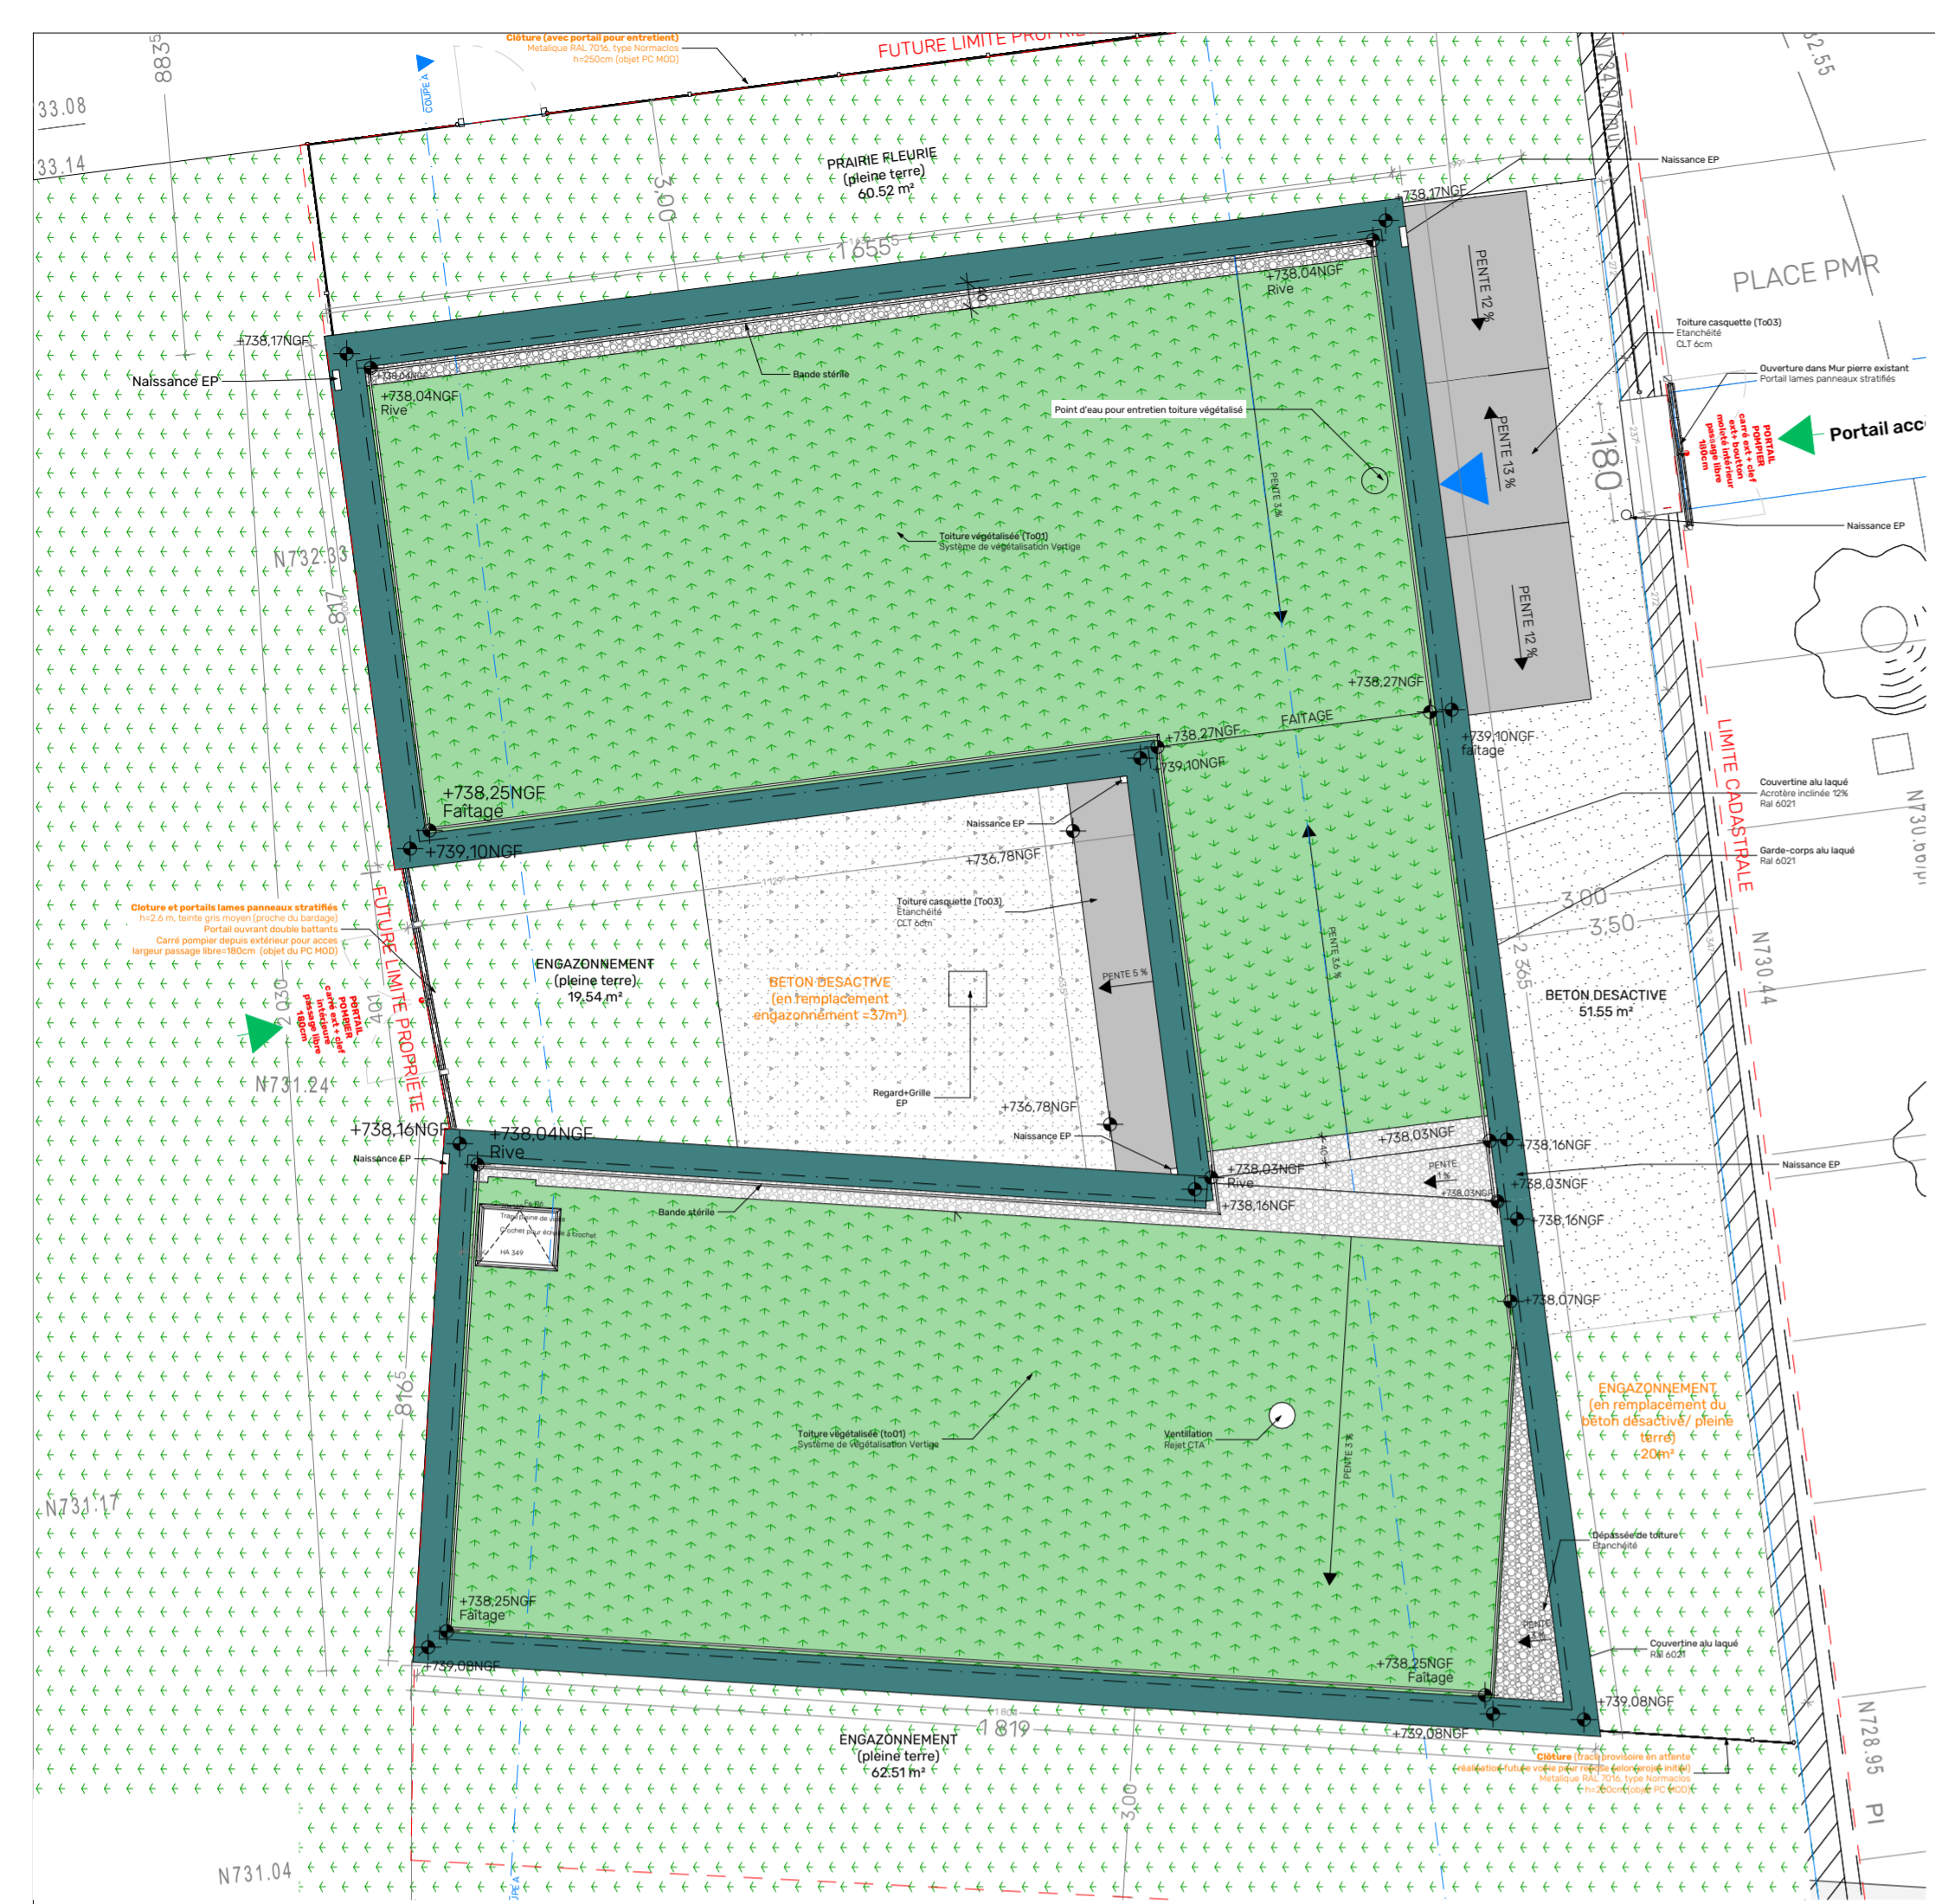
Clôture (avec portail pour entretient)
Metalique RAL 7016, type Normaclos
h=250cm (objet PC MOD)

FUTURE LIMITE PROPRIETE

COUPE A

8835

33.08

33.14

PRAIRIE FLEURIE
(pleine terre)
60.52 m²

3.00

1655

+738,17NGF

Naissance EP

PLACE PMR

PENTE 12 %

+738,04NGF
Rive

+738,17NGF

Naissance EP

+738,04NGF
Rive

Bande stérile

Toiture casquette (To03)
Etanchéité
CLT 6cm

Ouverture dans Mur pierre existant
Portail lames panneaux stratifiés

Point d'eau pour entretien toiture végétalisé

PENTE 13 %

180

PORTAIL POMPIER carré ext + clef extérieur poignée intérieure passage libre 180cm

Portail acc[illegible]

Naissance EP

Toiture végétalisée (To01)
Système de végétalisation Vertige

PENTE 3 %

N732.33

817

PENTE 12 %

+738,27NGF

FAITAGE

+738,27NGF

+739,10NGF
faîtage

+739,10NGF

+738,25NGF
Faîtage

+739,10NGF

Naissance EP

+736,78NGF

Couvertine alu laqué
Acrotère inclinée 12%
Ral 6021

Garde-corps alu laqué
Ral 6021

N730.60

LIMITE CADASTRALE

Cloture et portails lames panneaux stratifiés
h=2,6 m, teinte gris moyen (proche du bardage)
Portail ouvrant double battants
Carré pompier depuis extérieur pour accès
largeur passage libre=180cm (objet du PC MOD)

FUTURE LIMITE PROPRIETE

Toiture casquette (To03)
Etanchéité
CLT 6cm

3.00

3.50

ENGAZONNEMENT
(pleine terre)
19.54 m²

BETON DESACTIVE
(en remplacement
engazonnement =37m²)

PENTE 5 %

PENTE 3.5 %

2 365

BETON DESACTIVE
51.55 m²

N730.44

2030

PORTAIL POMPIER carré ext + clef intérieure passage libre 180cm

401

N731.24

Regard+Grille
EP

+736,78NGF

+738,16NGF

+738,04NGF
Rive

Naissance EP

Naissance EP

+738,03NGF

+738,16NGF

+738,03NGF
Rive

PENTE

+738,03NGF

+738,16NGF

Naissance EP

Bande stérile

Trappe de visite
Crochet pour échelle à crochet
HA 349

+738,16NGF

+738,07NGF

8165

ENGAZONNEMENT
(en remplacement du
béton désactivé/ pleine
terre)
20m²

Toiture végétalisée (to01)
Système de végétalisation Vertige

Ventilation
Rejet CTA

PENTE 3 %

N731.17

Dépassée de toiture
Etanchéité

+738,25NGF
Faîtage

+739,08NGF

PENTE

Couvertine alu laqué
Ral 6021

+738,25NGF
Faîtage

+739,08NGF

+739,08NGF

1819

ENGAZONNEMENT
(pleine terre)
62.51 m²

Clôture (tracé provisoire en attente réalisation future voirie pour réaliser selon projet initial)
Metalique RAL 7016, type Normaclos
h=200cm (objet PC MOD)

3.00

N728.95

PI

N731.04